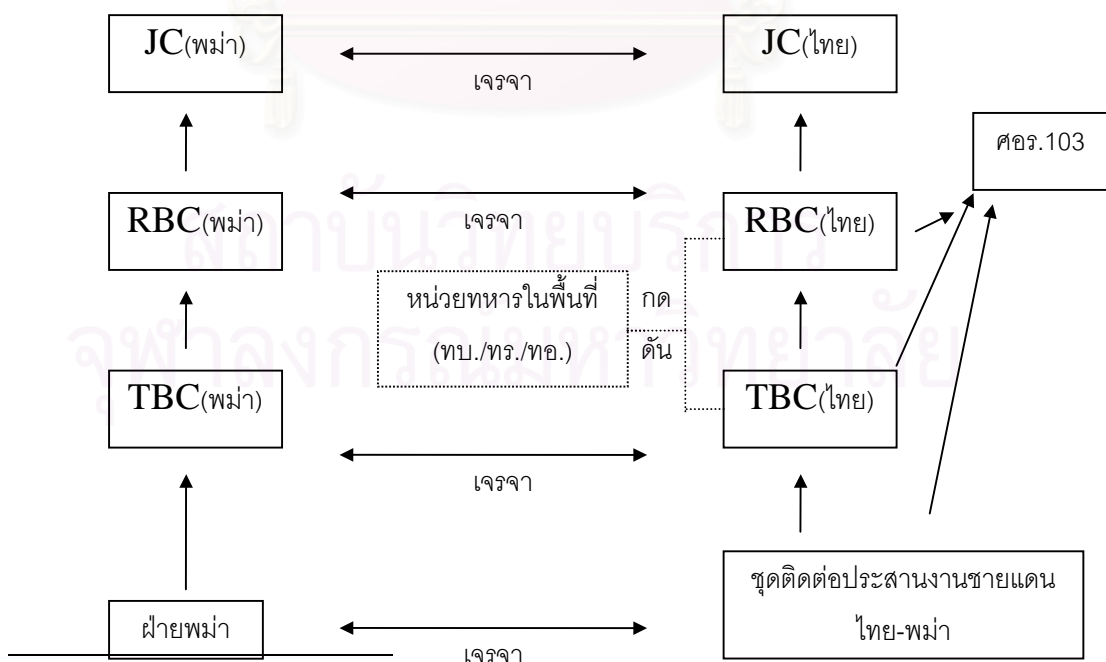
JC(พม่า)

เจรจา

JC(ไทย)

ศอร.103

RBC(พม่า)

เจรจา

RBC(ไทย)

หน่วยทหารในพื้นที่ (ทบ./ทร./ทอ.)

กด ดัน

TBC(พม่า)

TBC(ไทย)

เจรจา

ชุดติดต่อประสานงานชายแดน ไทย-พม่า

ฝ่ายพม่า

เจรจา

สถาบันวิทยบริการ จุฬาลงกรณ์มหาวิทยาลัย